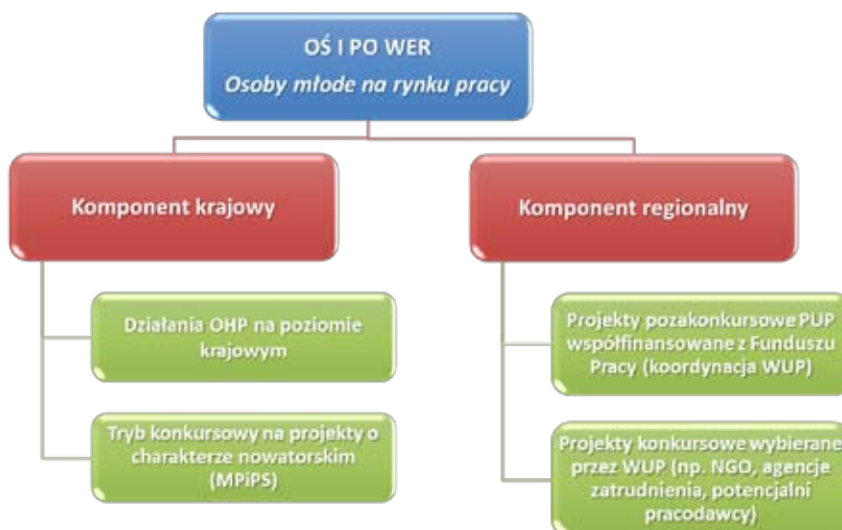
OŚ I PO WER
Osoby młode na rynku pracy

Komponent krajowy

Działania OHP na poziomie krajowym

Tryb konkursowy na projekty o charakterze nowatorskim (MPiPS)

Komponent regionalny

Projekty pozakonkursowe PUP współfinansowane z Funduszu Pracy (koordynacja WUP)

Projekty konkursowe wybierane przez WUP (np. NGO, agencje zatrudnienia, potencjalni pracodawcy)